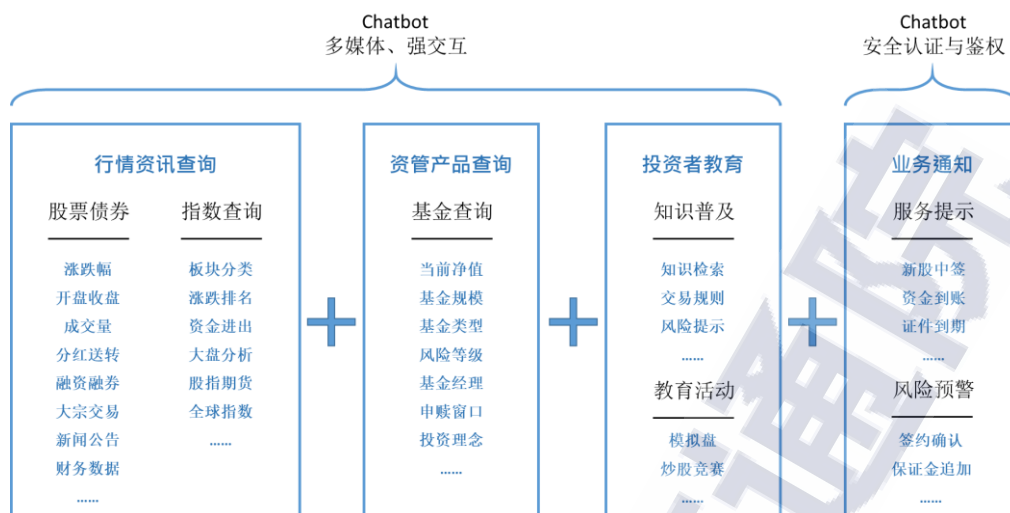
Chatbot
多媒体、强交互

Chatbot
安全认证与鉴权

行情资讯查询

股票债券

涨跌幅
开盘收盘
成交量
分红送转
融资融券
大宗交易
新闻公告
财务数据
……

指数查询

板块分类
涨跌排名
资金进出
大盘分析
股指期货
全球指数
……

资管产品查询

基金查询

当前净值
基金规模
基金类型
风险等级
基金经理
申赎窗口
投资理念
……

投资者教育

知识普及

知识检索
交易规则
风险提示
……

教育活动

模拟盘
炒股竞赛
……

业务通知

服务提示

新股中签
资金到账
证件到期
……

风险预警

签约确认
保证金追加
……